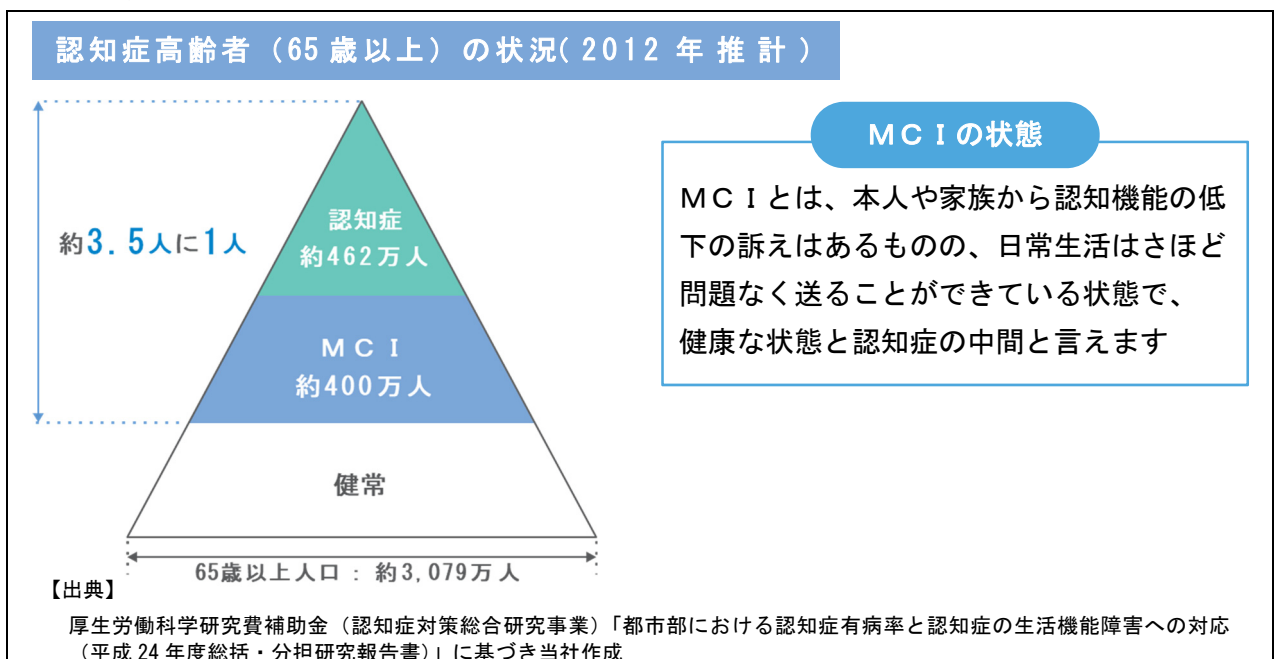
認知症高齢者（65歳以上）の状況(2012年推計)

約3.5人に1人

認知症
約462万人

ＭＣＩ
約400万人

健常

65歳以上人口：約3,079万人

ＭＣＩの状態

ＭＣＩとは、本人や家族から認知機能の低下の訴えはあるものの、日常生活はさほど問題なく送ることができている状態で、健康な状態と認知症の中間と言えます

【出典】
厚生労働科学研究費補助金（認知症対策総合研究事業）「都市部における認知症有病率と認知症の生活機能障害への対応（平成24年度総括・分担研究報告書）」に基づき当社作成